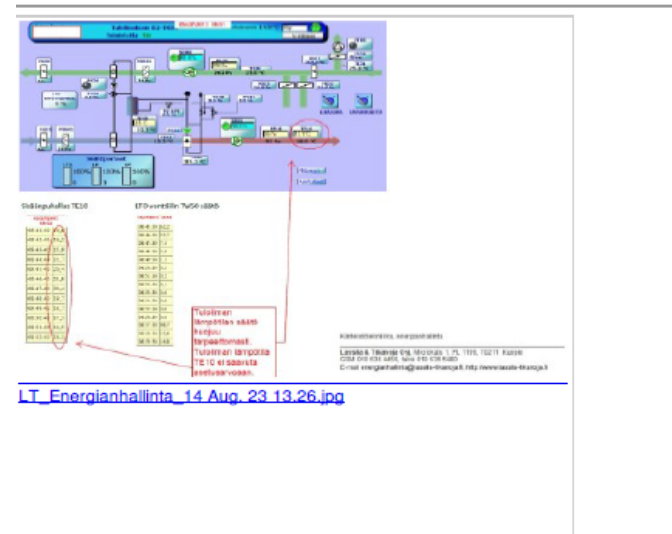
Sisäilmapuhallus TE10

EFD-venttiilin 7a/50 säätö

Tuloilman lämpötilan säätö kanjuu tarpeettomasti. Tuloilman lämpötila TE10 ei saavuta asetusarvoaan.

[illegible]

Lassila & Tikanoja Oyj, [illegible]

E-mail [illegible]

LT_Energianhallinta_14 Aug. 23 13.26.jpg